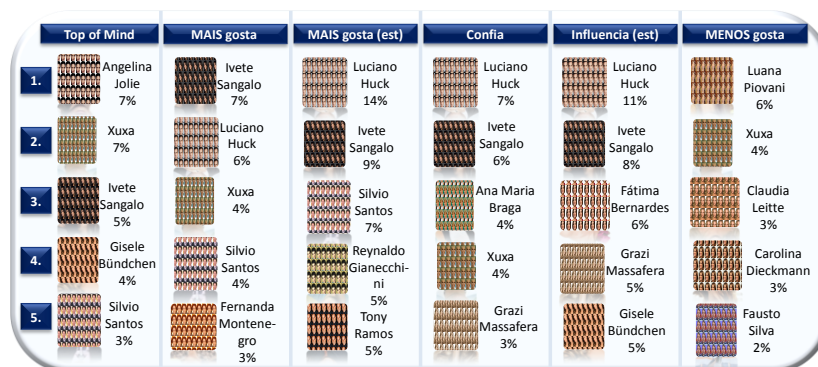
| | Top of Mind | MAIS gosta | MAIS gosta (est) | Confia | Influencia (est) | MENOS gosta |
|---|---|---|---|---|---|---|
| 1. | Angelina Jolie 7% | Ivete Sangalo 7% | Luciano Huck 14% | Luciano Huck 7% | Luciano Huck 11% | Luana Piovani 6% |
| 2. | Xuxa 7% | Luciano Huck 6% | Ivete Sangalo 9% | Ivete Sangalo 6% | Ivete Sangalo 8% | Xuxa 4% |
| 3. | Ivete Sangalo 5% | Xuxa 4% | Silvio Santos 7% | Ana Maria Braga 4% | Fátima Bernardes 6% | Claudia Leitte 3% |
| 4. | Gisele Bündchen 4% | Silvio Santos 4% | Reynaldo Gianecchini 5% | Xuxa 4% | Grazi Massafera 5% | Carolina Dieckmann 3% |
| 5. | Silvio Santos 3% | Fernanda Montenegro 3% | Tony Ramos 5% | Grazi Massafera 3% | Gisele Bündchen 5% | Fausto Silva 2% |